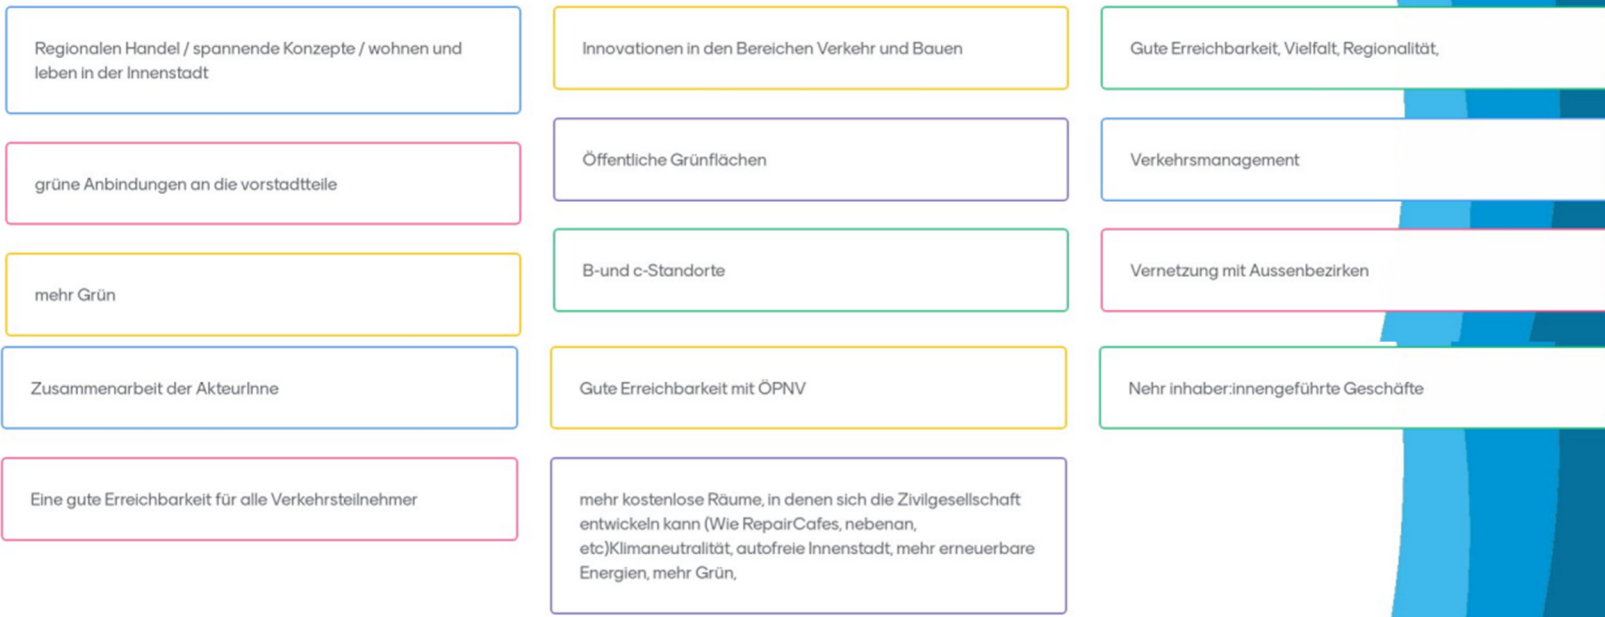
Regionalen Handel / spannende Konzepte / wohnen und leben in der Innenstadt

grüne Anbindungen an die vorstadtteile

mehr Grün

Zusammenarbeit der AkteurInne

Eine gute Erreichbarkeit für alle Verkehrsteilnehmer

Innovationen in den Bereichen Verkehr und Bauen

Öffentliche Grünflächen

B-und c-Standorte

Gute Erreichbarkeit mit ÖPNV

mehr kostenlose Räume, in denen sich die Zivilgesellschaft entwickeln kann (Wie RepairCafes, nebenan, etc)Klimaneutralität, autofreie Innenstadt, mehr erneuerbare Energien, mehr Grün,

Gute Erreichbarkeit, Vielfalt, Regionalität,

Verkehrsmanagement

Vernetzung mit Aussenbezirken

Nehr inhaber:innengeführte Geschäfte